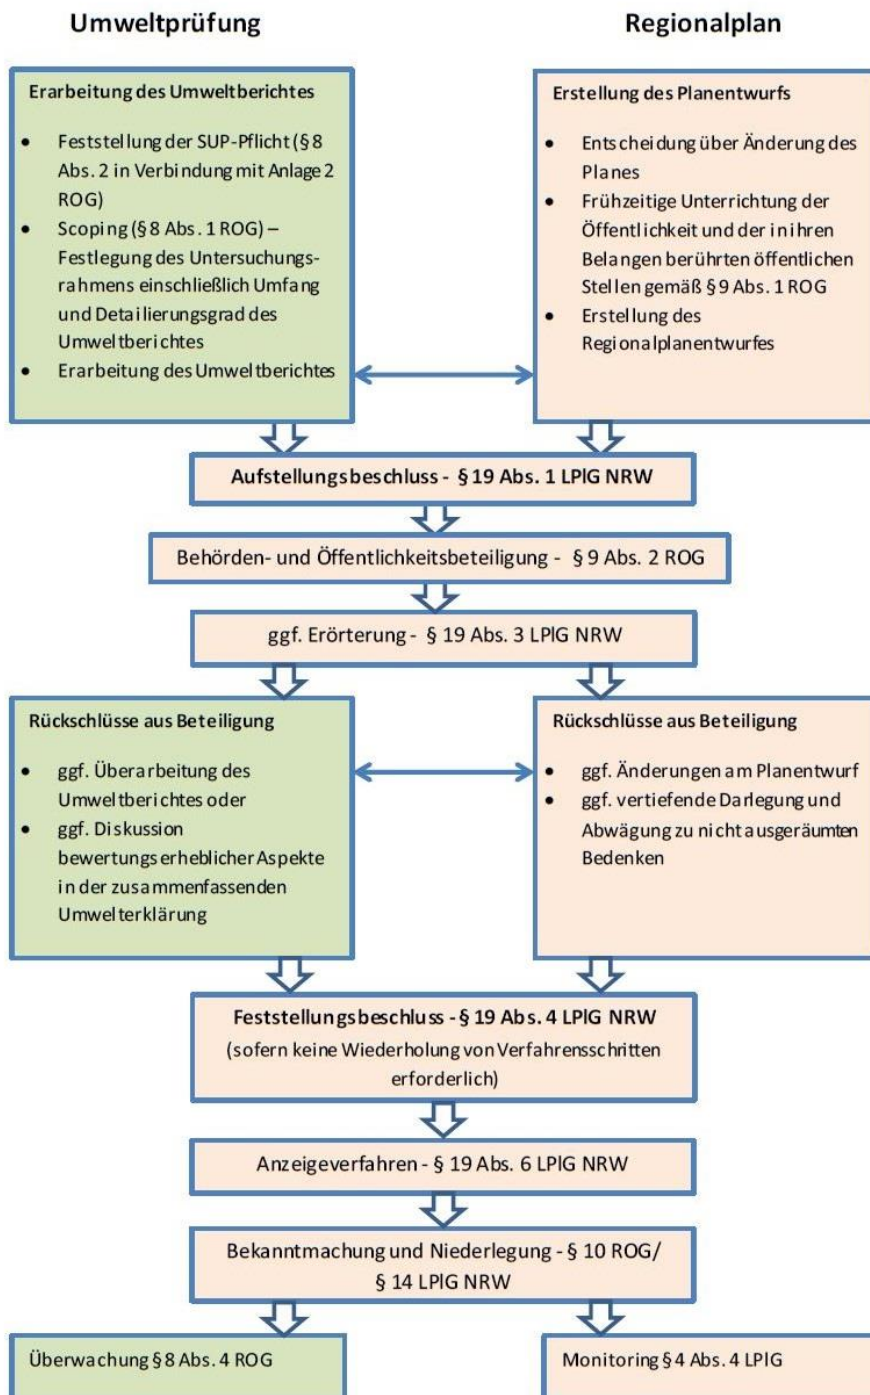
Umweltprüfung

Regionalplan

Erarbeitung des Umweltberichtes

- Feststellung der SUP-Pflicht (§ 8 Abs. 2 in Verbindung mit Anlage 2 ROG)
- Scoping (§ 8 Abs. 1 ROG) – Festlegung des Untersuchungsrahmens einschließlich Umfang und Detailierungsgrad des Umweltberichtes
- Erarbeitung des Umweltberichtes

Erstellung des Planentwurfs

- Entscheidung über Änderung des Planes
- Frühzeitige Unterrichtung der Öffentlichkeit und der in ihren Belangen berührten öffentlichen Stellen gemäß § 9 Abs. 1 ROG
- Erstellung des Regionalplanentwurfes

Aufstellungsbeschluss - § 19 Abs. 1 LPlG NRW

Behörden- und Öffentlichkeitsbeteiligung - § 9 Abs. 2 ROG

ggf. Erörterung - § 19 Abs. 3 LPlG NRW

Rückschlüsse aus Beteiligung

- ggf. Überarbeitung des Umweltberichtes oder
- ggf. Diskussion bewertungserheblicher Aspekte in der zusammenfassenden Umwelterklärung

Rückschlüsse aus Beteiligung

- ggf. Änderungen am Planentwurf
- ggf. vertiefende Darlegung und Abwägung zu nicht ausgeräumten Bedenken

Feststellungsbeschluss - § 19 Abs. 4 LPlG NRW
(sofern keine Wiederholung von Verfahrensschritten erforderlich)

Anzeigeverfahren - § 19 Abs. 6 LPlG NRW

Bekanntmachung und Niederlegung - § 10 ROG/ § 14 LPlG NRW

Überwachung § 8 Abs. 4 ROG

Monitoring § 4 Abs. 4 LPlG